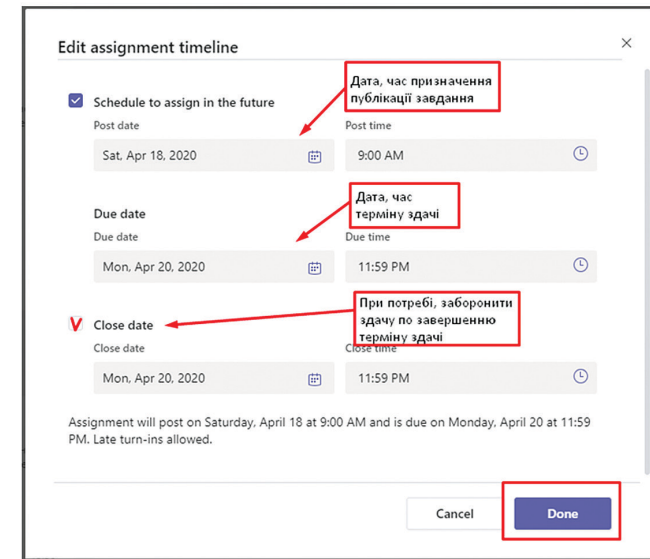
Edit assignment timeline

×

Дата, час призначення публікації завдання

Schedule to assign in the future

Post date

Sat, Apr 18, 2020

Post time

9:00 AM

Дата, час терміну здачі

Due date

Due date

Mon, Apr 20, 2020

Due time

11:59 PM

При потребі, заборонити здачу по завершенню терміну здачі

V Close date

Close date

Mon, Apr 20, 2020

Close time

11:59 PM

Assignment will post on Saturday, April 18 at 9:00 AM and is due on Monday, April 20 at 11:59 PM. Late turn-ins allowed.

Cancel

Done